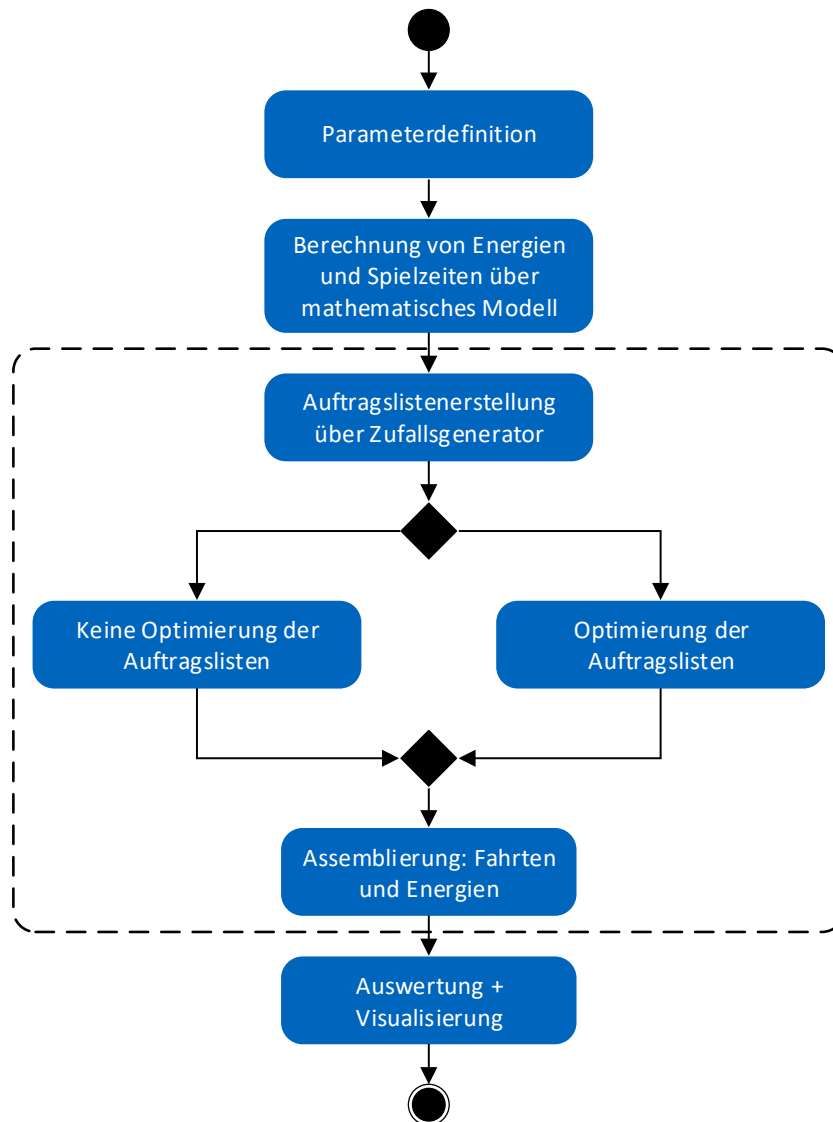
Parameterdefinition

Berechnung von Energien und Spielzeiten über mathematisches Modell

Auftragslistenerstellung über Zufallsgenerator

Keine Optimierung der Auftragslisten

Optimierung der Auftragslisten

Assemblierung: Fahrten und Energien

Auswertung + Visualisierung